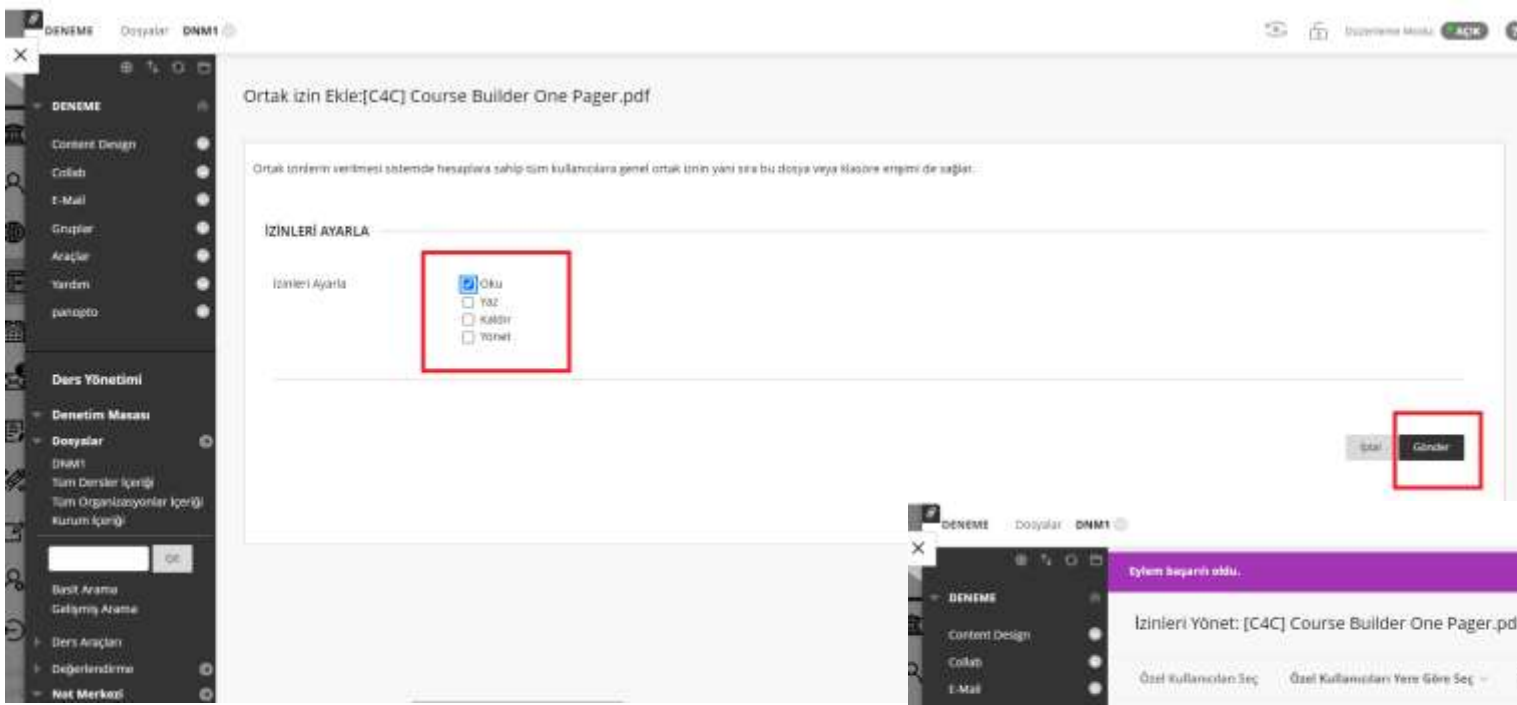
DENEME Dosyalar DNM1

Düzenleme Modu AÇIK

DENEME
Content Design
Collab
E-Mail
Gruplar
Araçlar
Yardım
panopto

Ders Yönetimi
Denetim Masası
Dosyalar
DNM1
Tüm Dersler İçeriği
Tüm Organizasyonlar İçeriği
Kurum İçeriği
Git
Basit Arama
Gelişmiş Arama
Ders Araçları
Değerlendirme
Not Merkezi

Ortak izin Ekle:[C4C] Course Builder One Pager.pdf

Ortak izinlerin verilmesi sistemde hesaplara sahip tüm kullanıcılara genel ortak iznin yanı sıra bu dosya veya klasöre erişimi de sağlar.

İZİNLERİ AYARLA

İzinleri Ayarla
Oku
Yaz
Kaldır
Yönet

İptal
Gönder

DENEME Dosyalar DNM1

Eylem başarılı oldu.

DENEME
Content Design
Collab
E-Mail

İzinleri Yönet: [C4C] Course Builder One Pager.pd

Özel Kullanıcıları Seç
Özel Kullanıcıları Yere Göre Seç